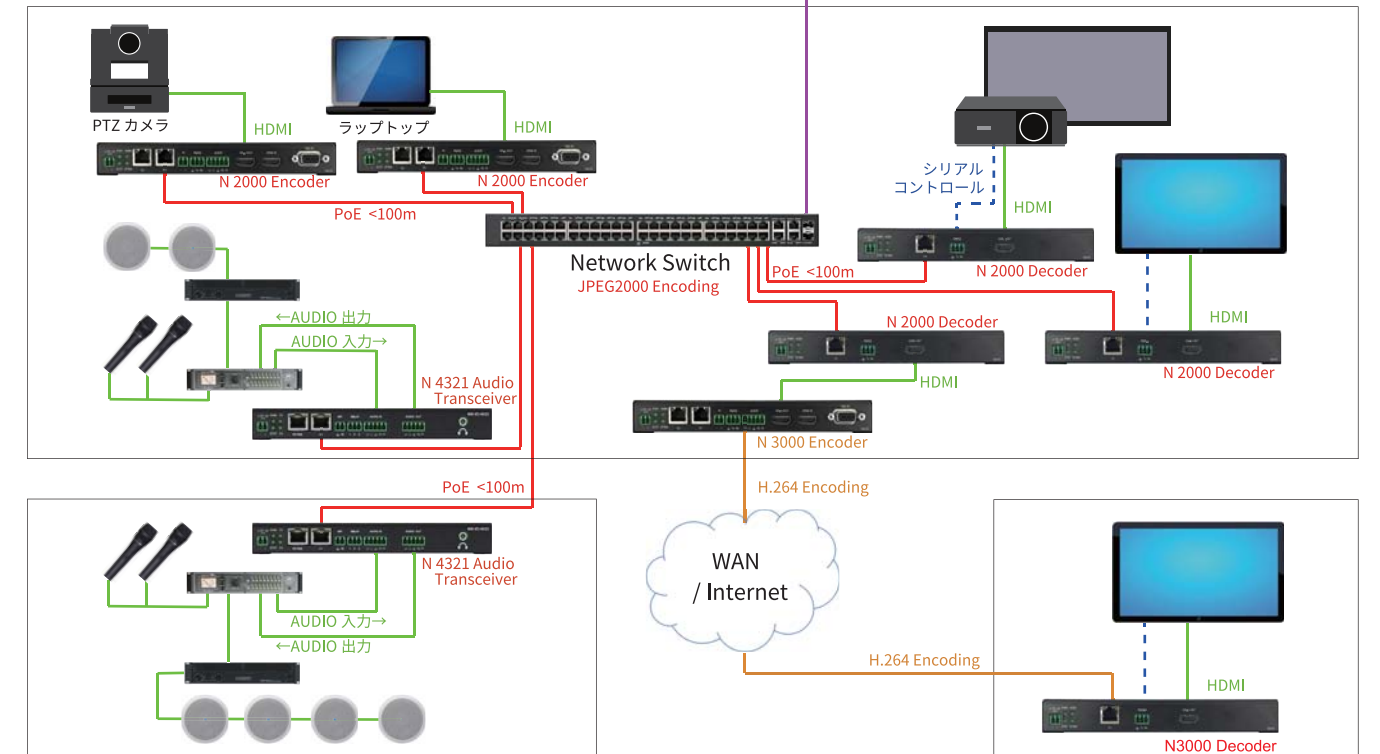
PTZ カメラ

HDMI

N 2000 Encoder

ラップトップ

HDMI

N 2000 Encoder

PoE <100m

シリアル
コントロール

HDMI

N 2000 Decoder

Network Switch
JPEG2000 Encoding

PoE <100m

←AUDIO 出力
AUDIO 入力→

N 4321 Audio
Transceiver

N 2000 Decoder

HDMI

HDMI

N 2000 Decoder

N 3000 Encoder

PoE <100m

H.264 Encoding

N 4321 Audio
Transceiver

WAN
/ Internet

AUDIO 入力→
←AUDIO 出力

H.264 Encoding

HDMI

N3000 Decoder